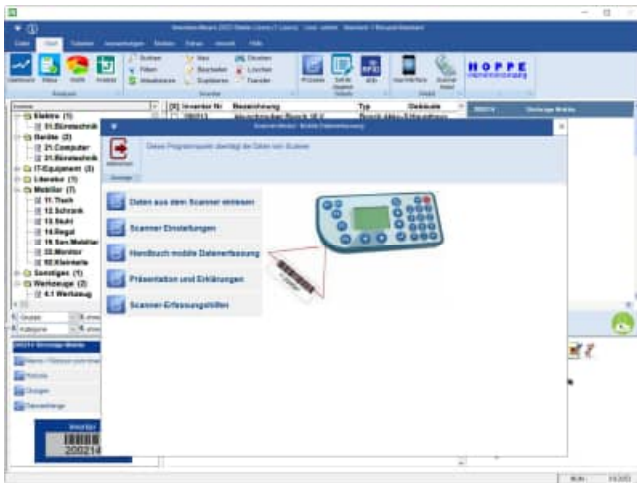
Datei Start

Analysen Inventar

HOPPE

Elektro (1)
01.Bürotechnik
Geräte (2)
21.Computer
31.Bürotechnik
IT-Equipment (0)
Literatur (1)
Mobiliar (7)
11.Tisch
12.Schrank
13.Stuhl
14.Regal
19.Son.Mobiliar
30.Monitor
92.Kleinteile
Sonstiges (1)
Werkzeuge (2)
4.1 Werkzeug

Inventar Nr Bezeichnung Typ Gebäude

Diese Programmpunkt überträgt die Daten vom Scanner

Daten aus dem Scanner einlesen

Scanner Einstellungen

Handbuch mobile Datenerfassung

Präsentation und Erklärungen

Scanner-Erfassungshilfen

Inventar
200214